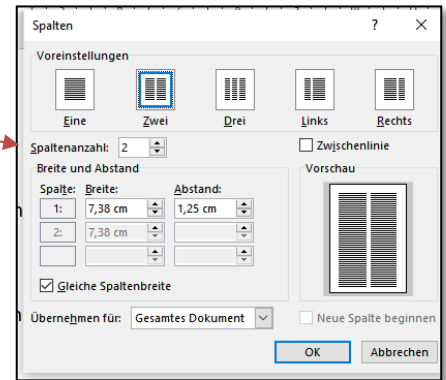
Spalten ? ×

Voreinstellungen

Eine Zwei Drei Links Rechts

Spaltenanzahl: 2

Zwischenlinie

Breite und Abstand

Vorschau

| Spalte: | Breite: | Abstand: |
|---|---|---|
| 1: | 7,38 cm | 1,25 cm |
| 2: | 7,38 cm | |
| | | |

Gleiche Spaltenbreite

Übernehmen für: Gesamtes Dokument

Neue Spalte beginnen

OK Abbrechen